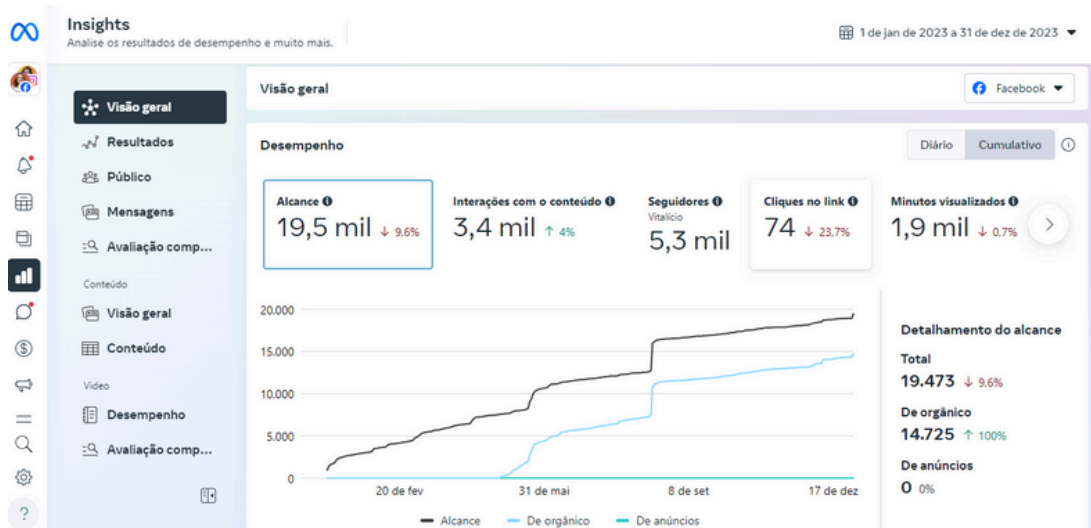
Insights
Analise os resultados de desempenho e muito mais.

1 de jan de 2023 a 31 de dez de 2023

Visão geral
Resultados
Público
Mensagens
Avaliação comp...
Conteúdo
Visão geral
Conteúdo
Vídeo
Desempenho
Avaliação comp...

Visão geral
Facebook

Desempenho
Diário
Cumulativo

Alcance
19,5 mil ↓ 9,6%

Interações com o conteúdo
3,4 mil ↑ 4%

Seguidores
Vitalício
5,3 mil

Cliques no link
74 ↓ 23,7%

Minutos visualizados
1,9 mil ↓ 0,7%

20.000
15.000
10.000
5.000
0
20 de fev
31 de mai
8 de set
17 de dez

Alcance
De orgânico
De anúncios

Detalhamento do alcance
Total
19.473 ↓ 9,6%
De orgânico
14.725 ↑ 100%
De anúncios
0 0%

?